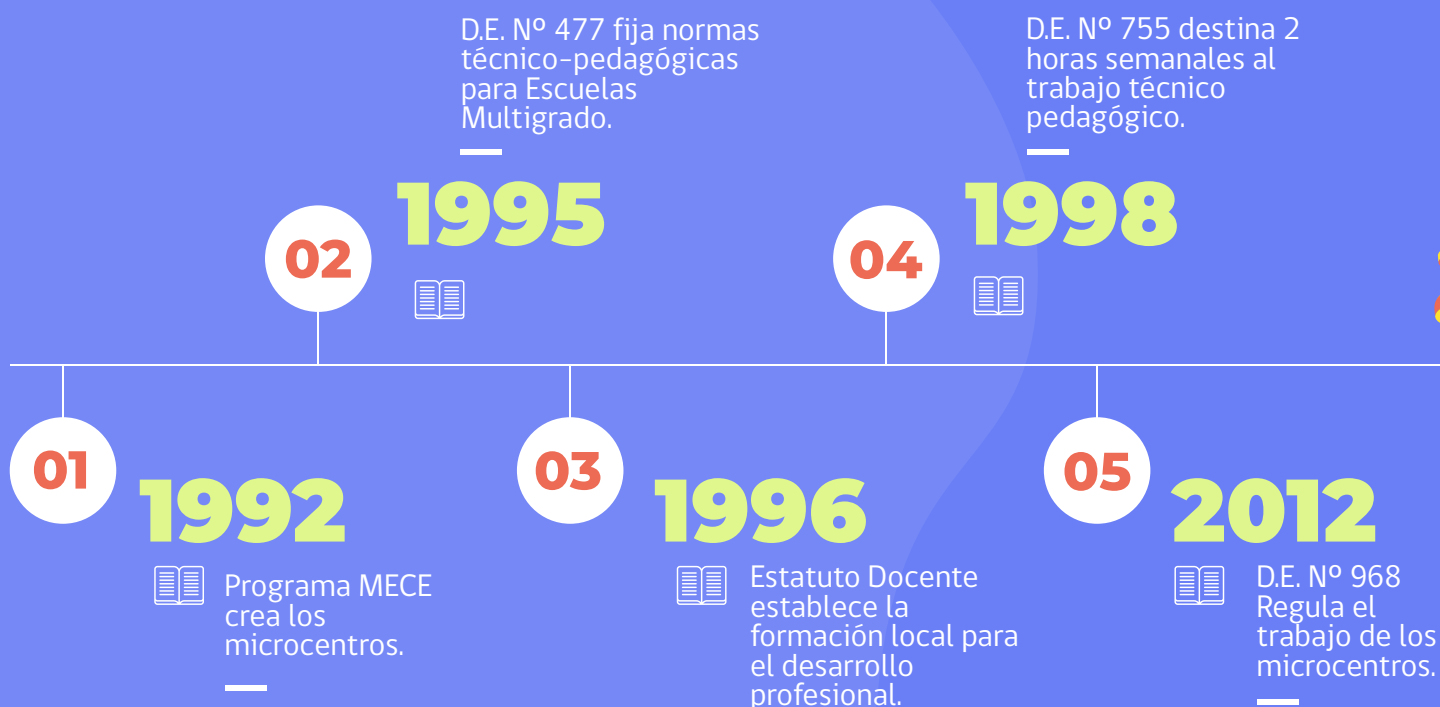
D.E. Nº 477 fija normas técnico-pedagógicas para Escuelas Multigrado.

02

1995

D.E. Nº 755 destina 2 horas semanales al trabajo técnico pedagógico.

04

1998

01

1992

Programa MECE crea los microcentros.

03

1996

Estatuto Docente establece la formación local para el desarrollo profesional.

05

2012

D.E. Nº 968 Regula el trabajo de los microcentros.